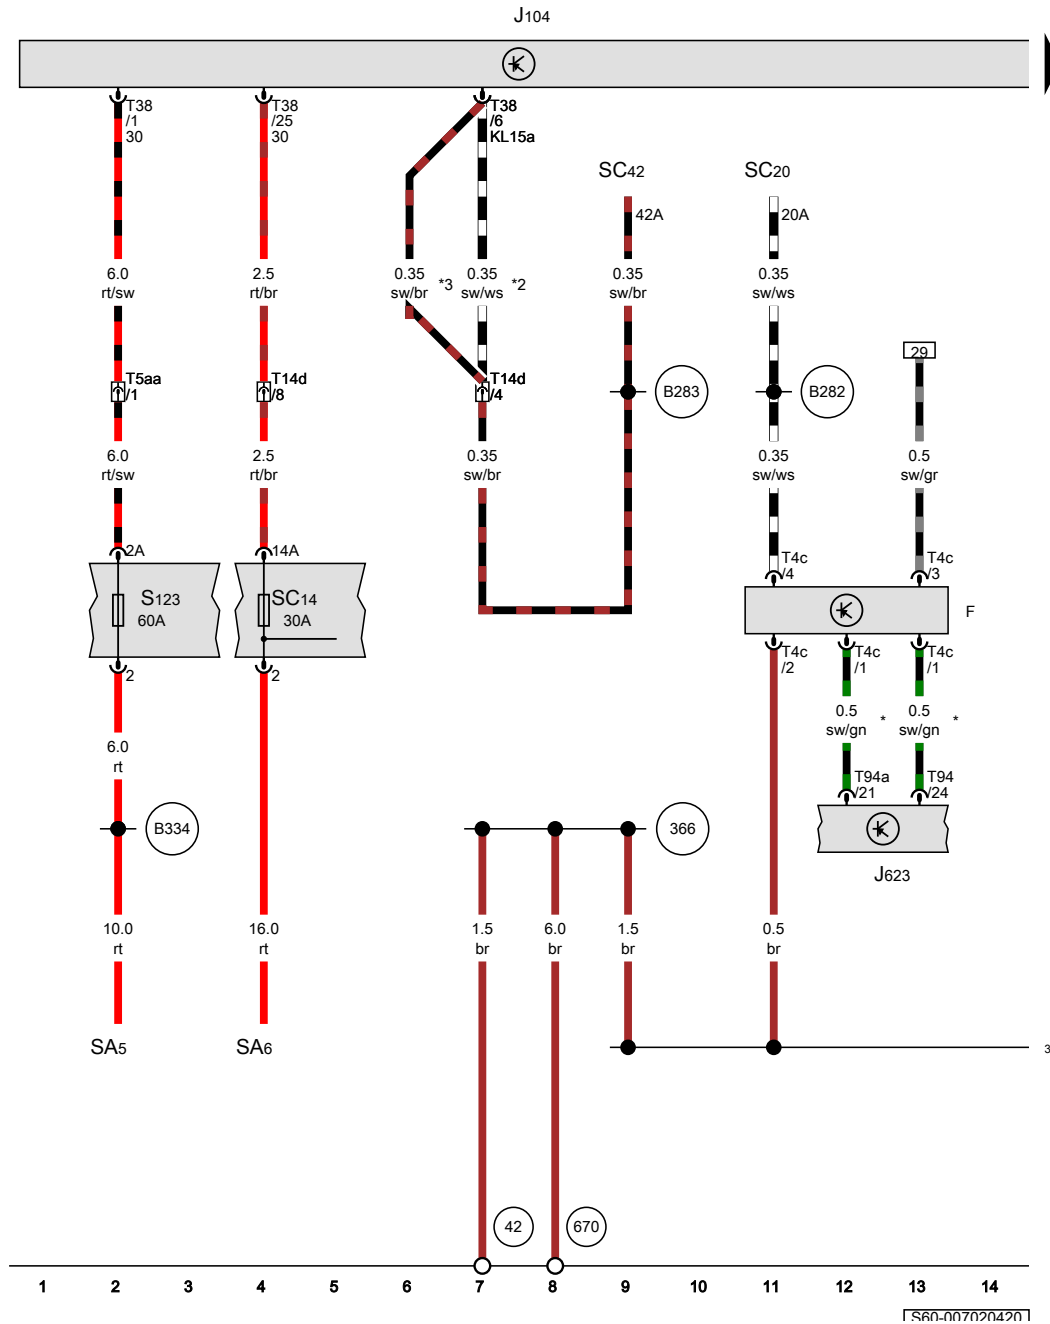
J104

T38 /1 30
T38 /25 30
T38 /6 KL15a

SC42
42A
SC20
20A

6.0 rt/sw
2.5 rt/br
0.35 sw/br
*3
0.35 sw/ws
*2
0.35 sw/br
0.35 sw/ws

29

T5aa /1
T14d /8
T14d /4
B283
B282

6.0 rt/sw
2.5 rt/br
0.35 sw/br
0.35 sw/ws
0.5 sw/gr

2A
14A
S123 60A
SC14 30A
2
2

T4c /4
T4c /3
F
T4c /2
T4c /1
T4c /1

6.0 rt
0.5 sw/gn
*
0.5 sw/gn
*

T94a /21
T94 /24

B334
366
J623

10.0 rt
16.0 rt
1.5 br
6.0 br
1.5 br
0.5 br

SA5
SA6

3

42
670

1 2 3 4 5 6 7 8 9 10 11 12 13 14

S60-007020420